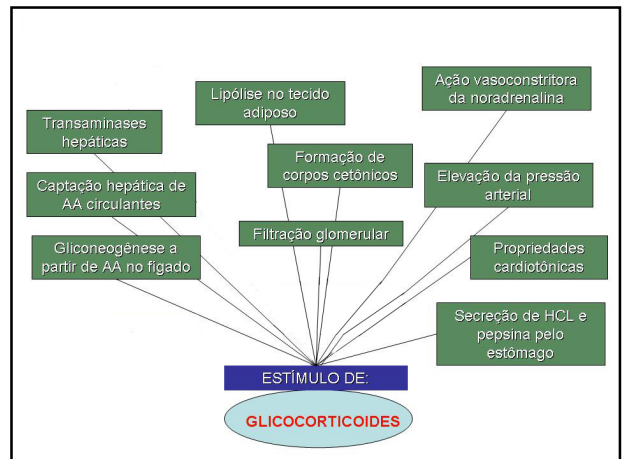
Lipólise no tecido adiposo

Ação vasoconstritora da noradrenalina

Transaminases hepáticas

Formação de corpos cetônicos

Captação hepática de AA circulantes

Elevação da pressão arterial

Gliconeogênese a partir de AA no fígado

Filtração glomerular

Propriedades cardiotônicas

Secreção de HCL e pepsina pelo estômago

ESTÍMULO DE:

GLICOCORTICOIDES